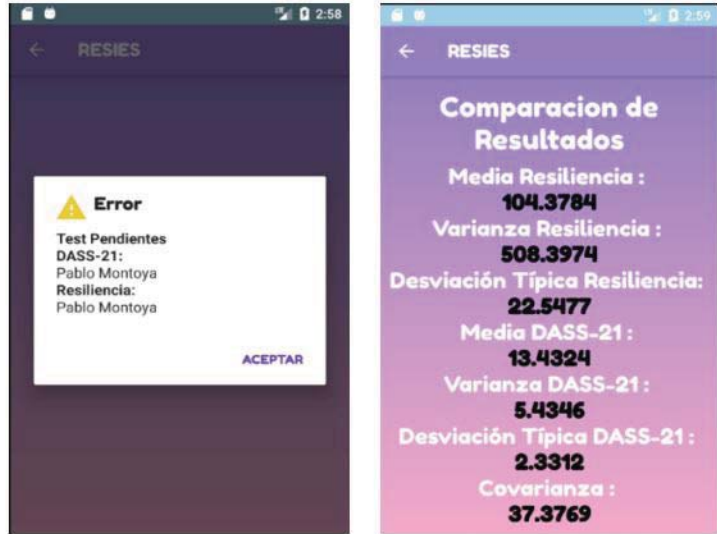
2:58

RESIES

Error

Test Pendientes
DASS-21:
Pablo Montoya
Resiliencia:
Pablo Montoya

ACEPTAR

2:59

RESIES

Comparacion de Resultados

Media Resiliencia :
104.3784

Varianza Resiliencia :
508.3974

Desviación Típica Resiliencia:
22.5477

Media DASS-21 :
13.4324

Varianza DASS-21 :
5.4346

Desviación Típica DASS-21 :
2.3312

Covarianza :
37.3769